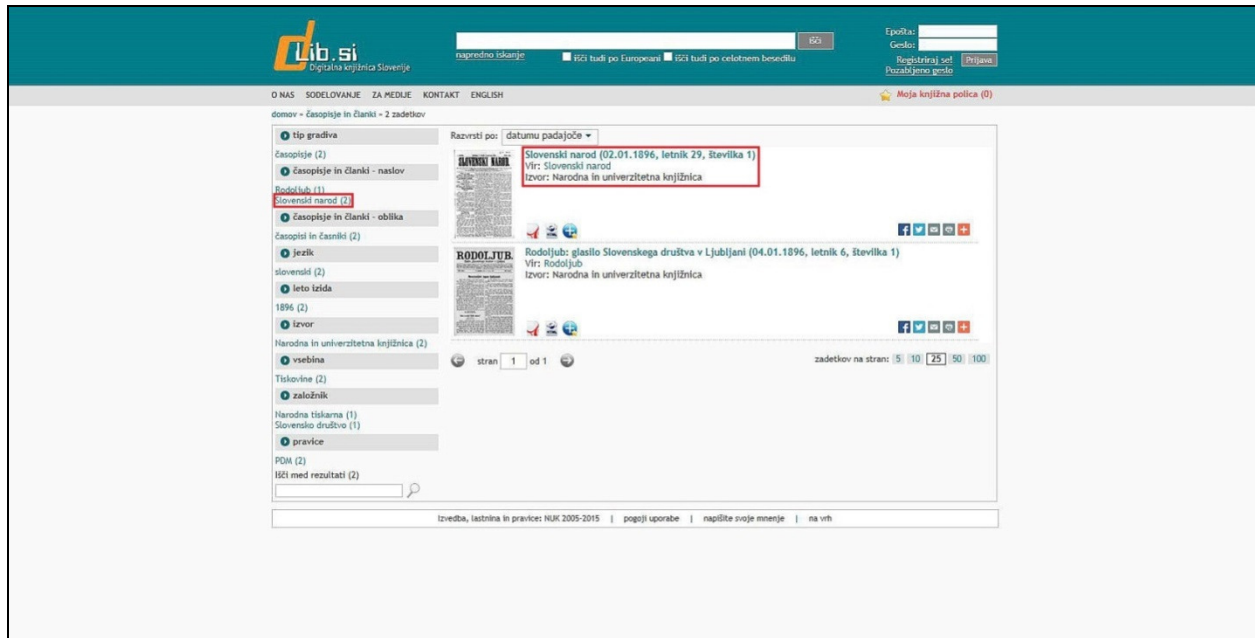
dLib.si
Digitalna knjižnica Slovenije

išči
napredno iskanje
išči tudi po Europeani  išči tudi po celotnem besedilu

Epošta:
Geslo:
Registriraj se! Prijava
Pozabljeno geslo

O NAS  SODELOVANJE  ZA MEDIJE  KONTAKT  ENGLISH

Moja knjižna polica (0)

domov » časopisje in članki » 2 zadetkov

tip gradiva
časopisje (2)
časopisje in članki - naslov
Rodoljub (1)
Slovenski narod (2)
časopisje in članki - oblika
časopisi in časniki (2)
jezik
slovenski (2)
leto izida
1896 (2)
izvor
Narodna in univerzitetna knjižnica (2)
vsebina
Tiskovine (2)
založnik
Narodna tiskarna (1)
Slovensko društvo (1)
pravice
PDM (2)
Išči med rezultati (2)

Razvrsti po: datumu padajoče

SLOVENSKI NAROD

Slovenski narod (02.01.1896, letnik 29, številka 1)
Vir: Slovenski narod
Izvor: Narodna in univerzitetna knjižnica

RODOLJUB.

Rodoljub: glasilo Slovenskega društva v Ljubljani (04.01.1896, letnik 6, številka 1)
Vir: Rodoljub
Izvor: Narodna in univerzitetna knjižnica

stran 1 od 1

zadetkov na stran: 5 10 25 50 100

Izvedba, lastnina in pravice: NUK 2005-2015 | pogoji uporabe | napišite svoje mnenje | na vrh